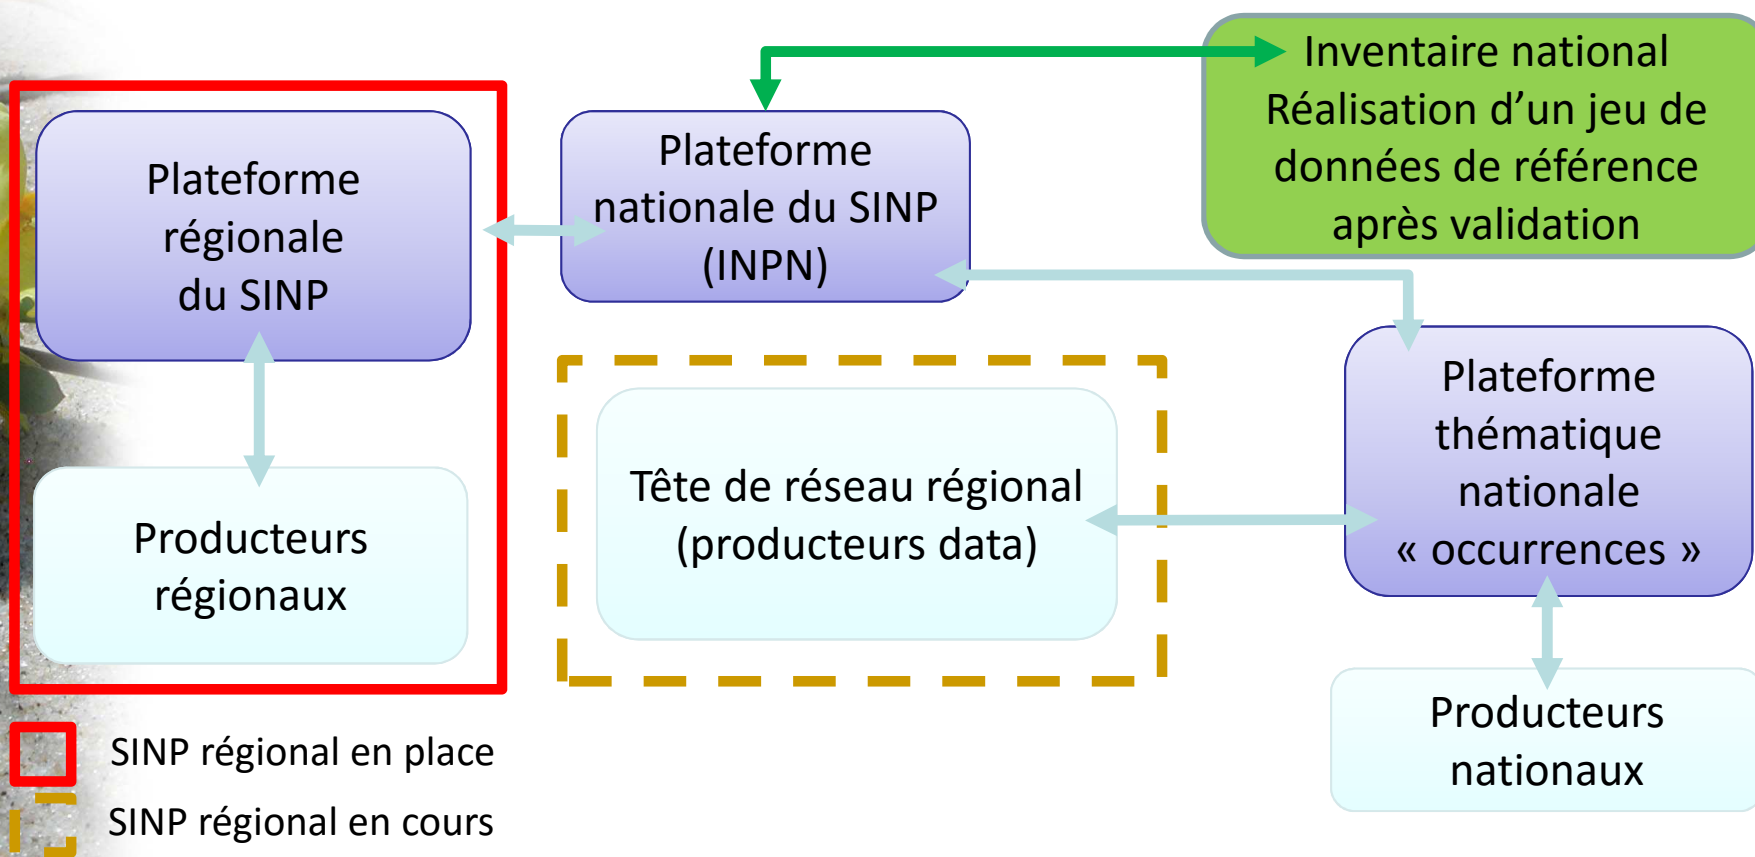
Inventaire national
Réalisation d’un jeu de données de référence après validation

Plateforme régionale du SINP

Plateforme nationale du SINP (INPN)

Producteurs régionaux

Tête de réseau régional (producteurs data)

Plateforme thématique nationale « occurrences »

Producteurs nationaux

SINP régional en place

SINP régional en cours